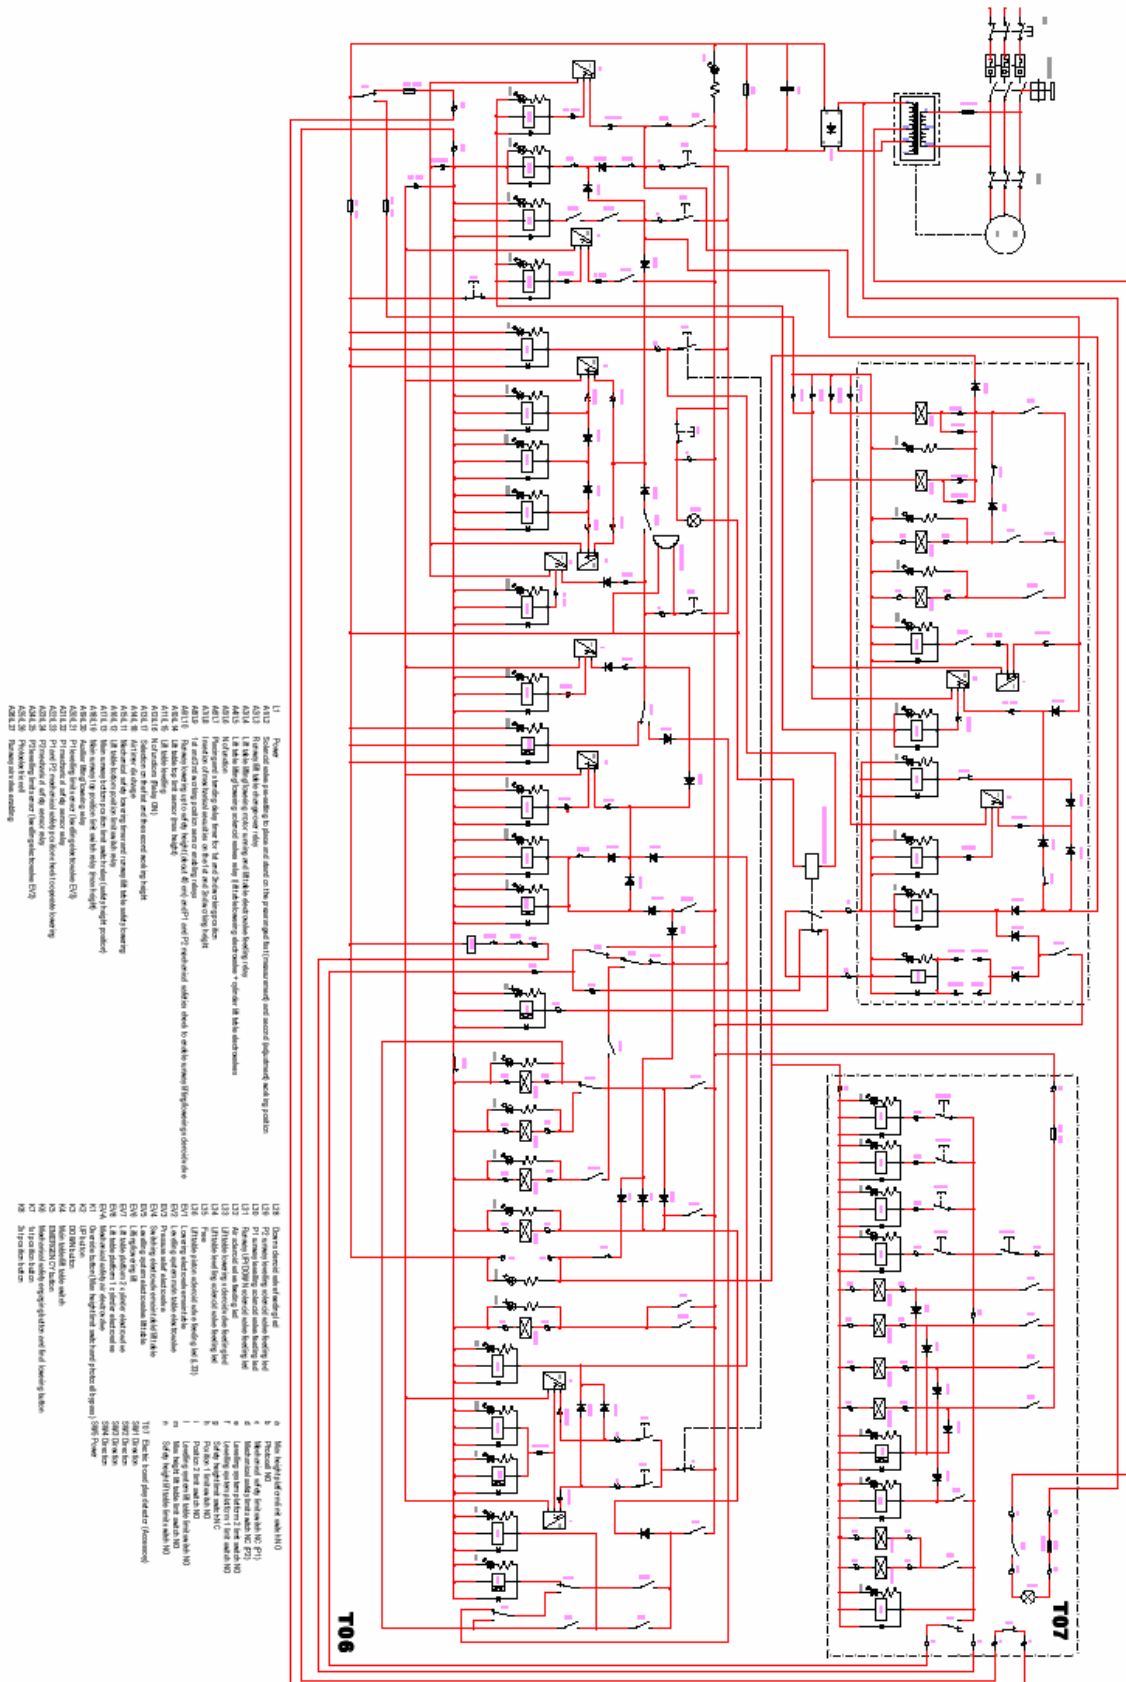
T06

T07

L1 Power
A0 L2 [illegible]
A0 L3 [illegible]
A0 L4 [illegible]
A0 L5 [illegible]
A0 L6 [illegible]
A0 L7 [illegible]
A0 L8 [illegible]
A0 L9 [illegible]
A0 L10 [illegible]
A0 L11 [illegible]
A0 L12 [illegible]
A0 L13 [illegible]
A0 L14 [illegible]
A0 L15 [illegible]
A0 L16 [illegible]
A0 L17 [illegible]
A0 L18 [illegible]
A0 L19 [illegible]
A0 L20 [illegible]
A0 L21 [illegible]
A0 L22 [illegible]
A0 L23 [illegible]
A0 L24 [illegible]
A0 L25 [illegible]
A0 L26 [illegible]
A0 L27 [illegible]

L28 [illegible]
L29 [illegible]
L30 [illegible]
L31 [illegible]
L32 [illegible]
L33 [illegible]
L34 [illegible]
L35 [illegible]
L36 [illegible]
EV1 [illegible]
EV2 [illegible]
EV3 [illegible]
EV4 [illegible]
EV5 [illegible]
EV6 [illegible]
EV7 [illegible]
EV8 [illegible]
K1 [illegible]
K2 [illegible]
K3 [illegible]
K4 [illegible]
K5 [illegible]
K6 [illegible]
K7 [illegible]
K8 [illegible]

a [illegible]
b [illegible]
c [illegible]
d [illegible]
e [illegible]
f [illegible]
g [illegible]
h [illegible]
i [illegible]
l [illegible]
m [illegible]
n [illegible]
T01 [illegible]
SW1 Direction
SW2 Direction
SW3 Direction
SW4 Direction
SW5 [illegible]